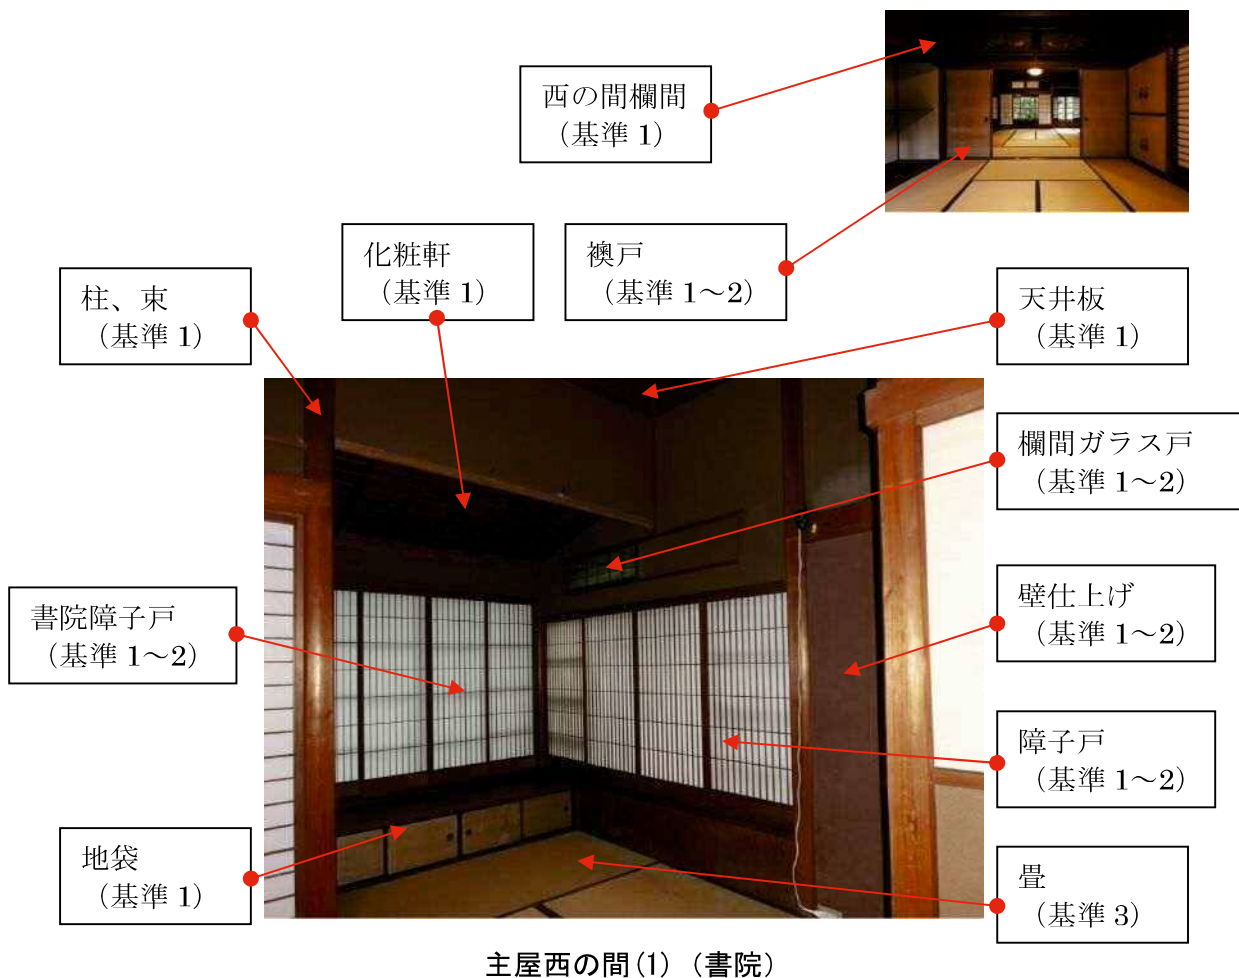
西の間欄間
（基準 1）

化粧軒
（基準 1）

襖戸
（基準 1～2）

柱、束
（基準 1）

天井板
（基準 1）

欄間ガラス戸
（基準 1～2）

書院障子戸
（基準 1～2）

壁仕上げ
（基準 1～2）

障子戸
（基準 1～2）

地袋
（基準 1）

畳
（基準 3）

主屋西の間(1)（書院）